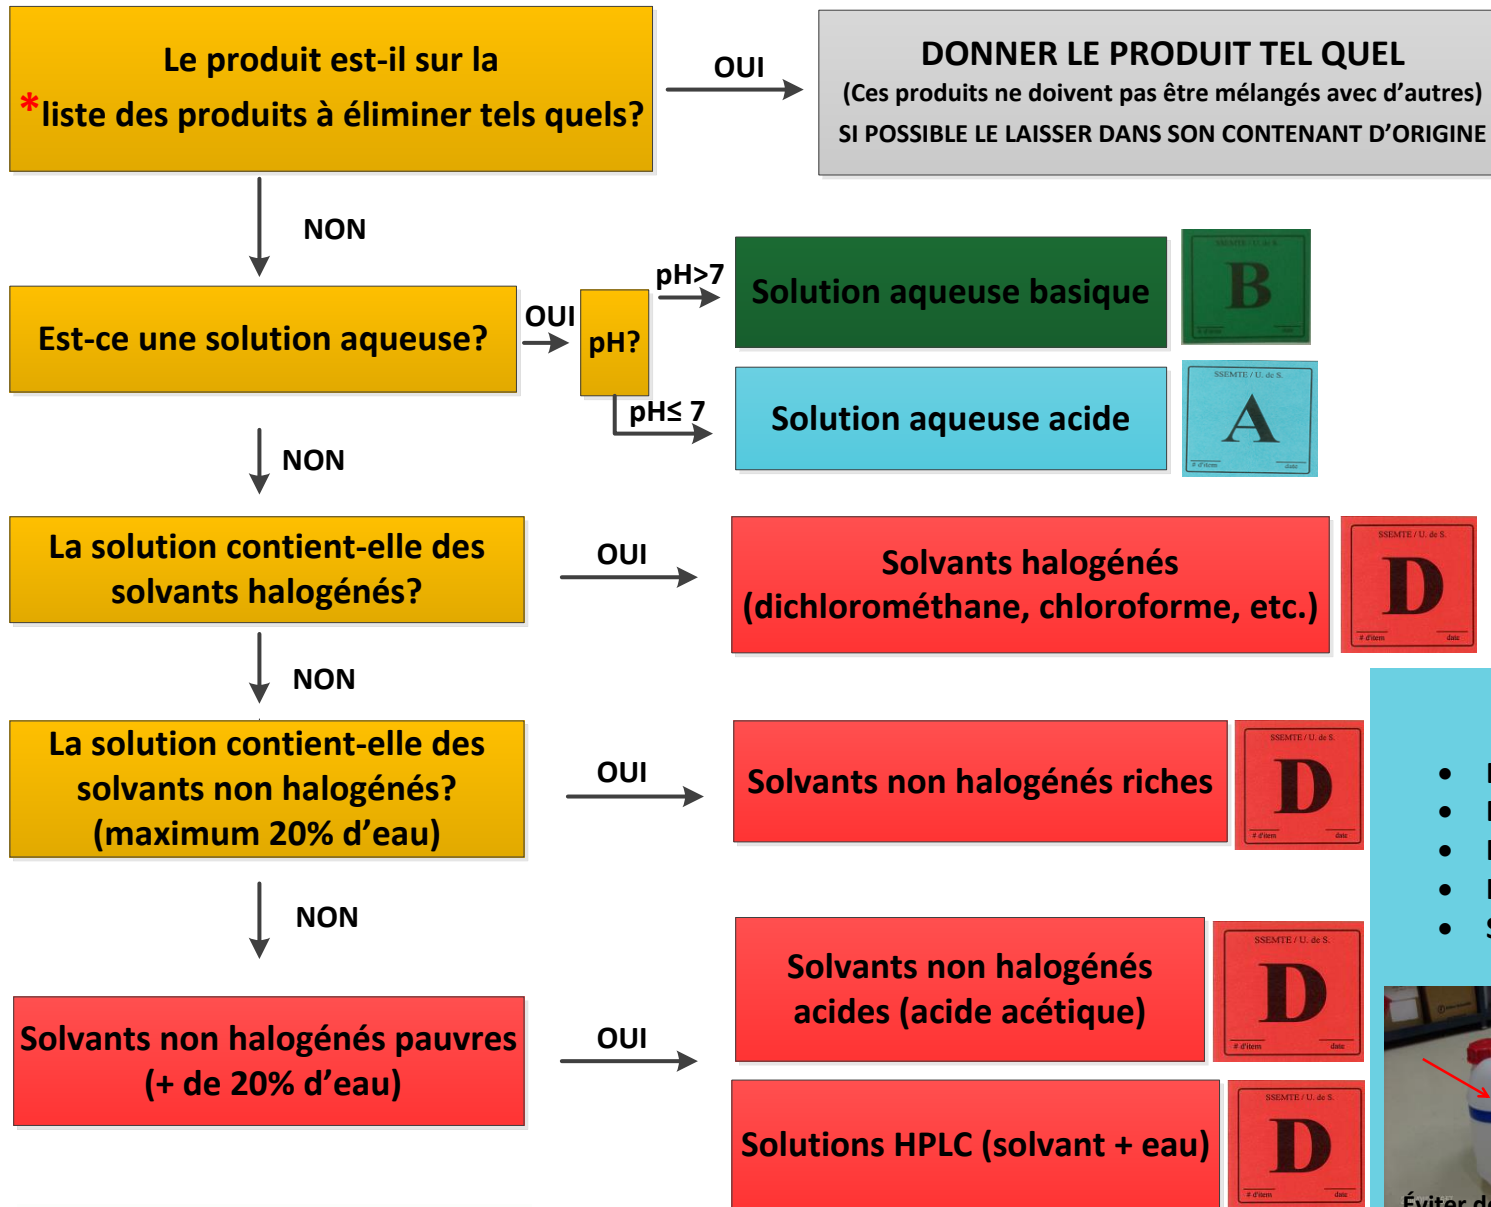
*Le produit est-il sur la liste des produits à éliminer tels quels?

OUI

DONNER LE PRODUIT TEL QUEL
(Ces produits ne doivent pas être mélangés avec d'autres)
SI POSSIBLE LE LAISSER DANS SON CONTENANT D'ORIGINE

NON

Est-ce une solution aqueuse?

OUI

pH?

pH>7

Solution aqueuse basique

SSEMTE / U. de S.
B
# d'item date

pH≤ 7

Solution aqueuse acide

SSEMTE / U. de S.
A
# d'item date

NON

La solution contient-elle des solvants halogénés?

OUI

Solvants halogénés (dichlorométhane, chloroforme, etc.)

SSEMTE / U. de S.
D
# d'item date

NON

La solution contient-elle des solvants non halogénés? (maximum 20% d'eau)

OUI

Solvants non halogénés riches

SSEMTE / U. de S.
D
# d'item date

NON

Solvants non halogénés pauvres (+ de 20% d'eau)

OUI

Solvants non halogénés acides (acide acétique)

SSEMTE / U. de S.
D
# d'item date

Solutions HPLC (solvant + eau)

SSEMTE / U. de S.
D
# d'item date

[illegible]
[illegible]
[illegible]
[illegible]
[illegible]

Éviter d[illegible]